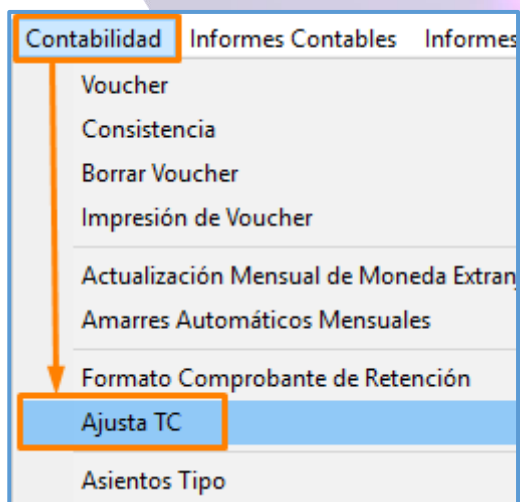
Contabilidad Informes Contables Informes

Voucher
Consistencia
Borrar Voucher
Impresión de Voucher

Actualización Mensual de Moneda Extran
Amarres Automáticos Mensuales

Formato Comprobante de Retención
Ajusta TC

Asientos Tipo